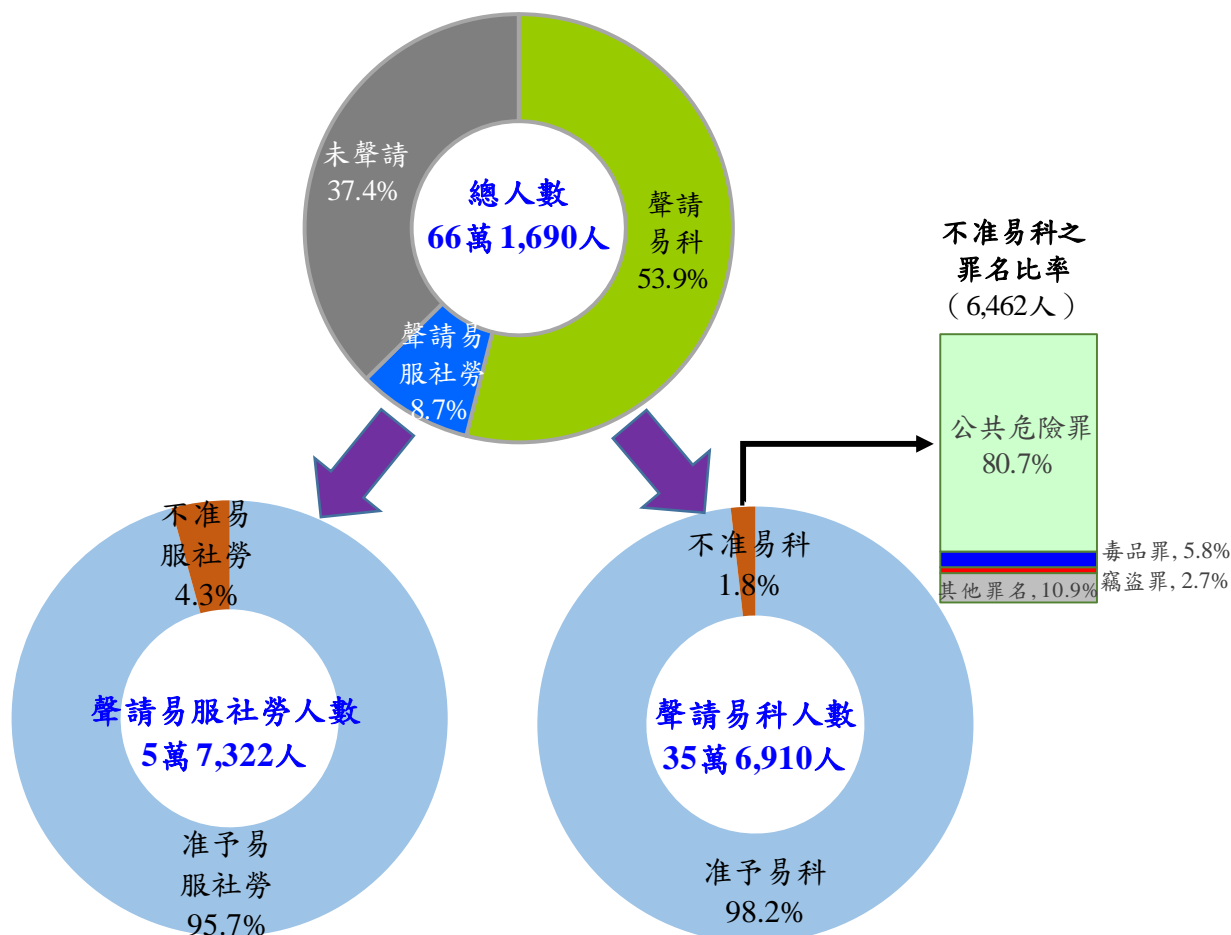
未聲請
37.4%

總人數
66萬1,690人

聲請
易科
53.9%

聲請易
服社勞
8.7%

不准易科之
罪名比率
（6,462人）

公共危險罪
80.7%

毒品罪, 5.8%
竊盜罪, 2.7%
其他罪名, 10.9%

不准易
服社勞
4.3%

聲請易服社勞人數
5萬7,322人

准予易
服社勞
95.7%

不准易科
1.8%

聲請易科人數
35萬6,910人

准予易科
98.2%